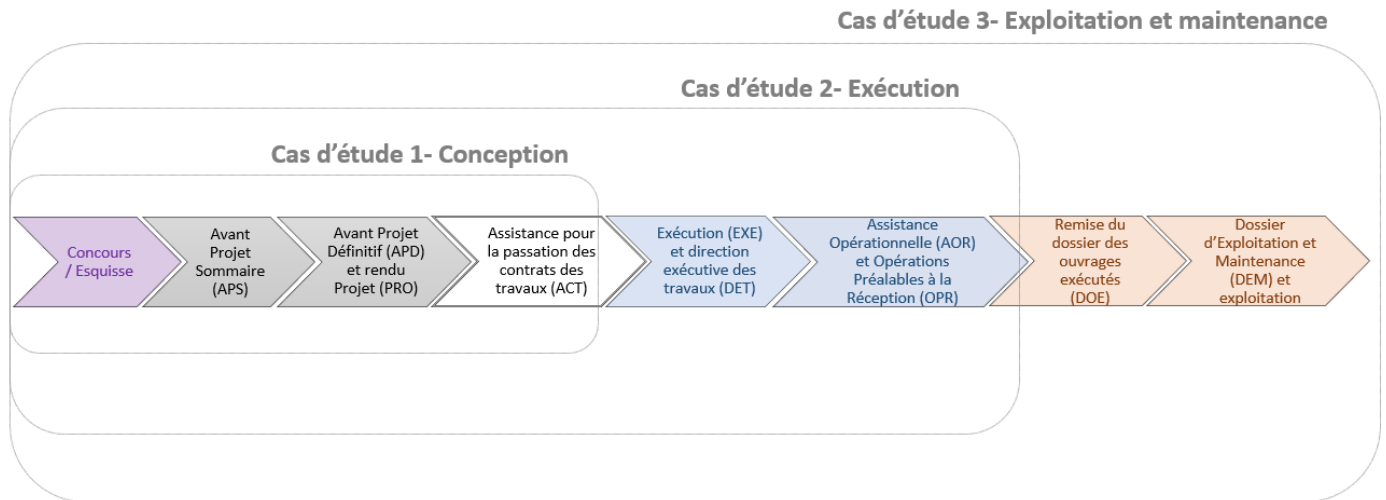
Cas d'étude 3- Exploitation et maintenance

Cas d'étude 2- Exécution

Cas d'étude 1- Conception

Concours / Esquisse

Avant Projet Sommaire (APS)

Avant Projet Définitif (APD) et rendu Projet (PRO)

Assistance pour la passation des contrats des travaux (ACT)

Exécution (EXE) et direction exécutive des travaux (DET)

Assistance Opérationnelle (AOR) et Opérations Préalables à la Réception (OPR)

Remise du dossier des ouvrages exécutés (DOE)

Dossier d'Exploitation et Maintenance (DEM) et exploitation